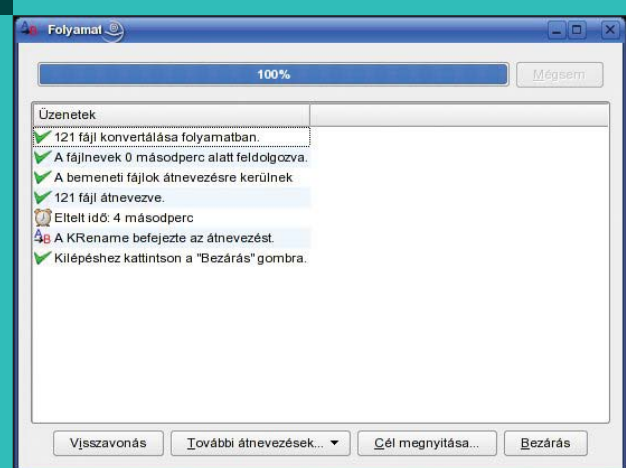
Folyamat

100%

Mégsem

Üzenetek

121 fájl konvertálása folyamatban.

A fájlnevek 0 másodperc alatt feldolgozva.

A bemeneti fájlok átnevezésre kerülnek

121 fájl átnevezve.

Eltelt idő: 4 másodperc

A KRename befejezte az átnevezést.

Kilépéshez kattintson a "Bezárás" gombra.

Visszavonás

További átnevezések...

Cél megnyitása...

Bezárás